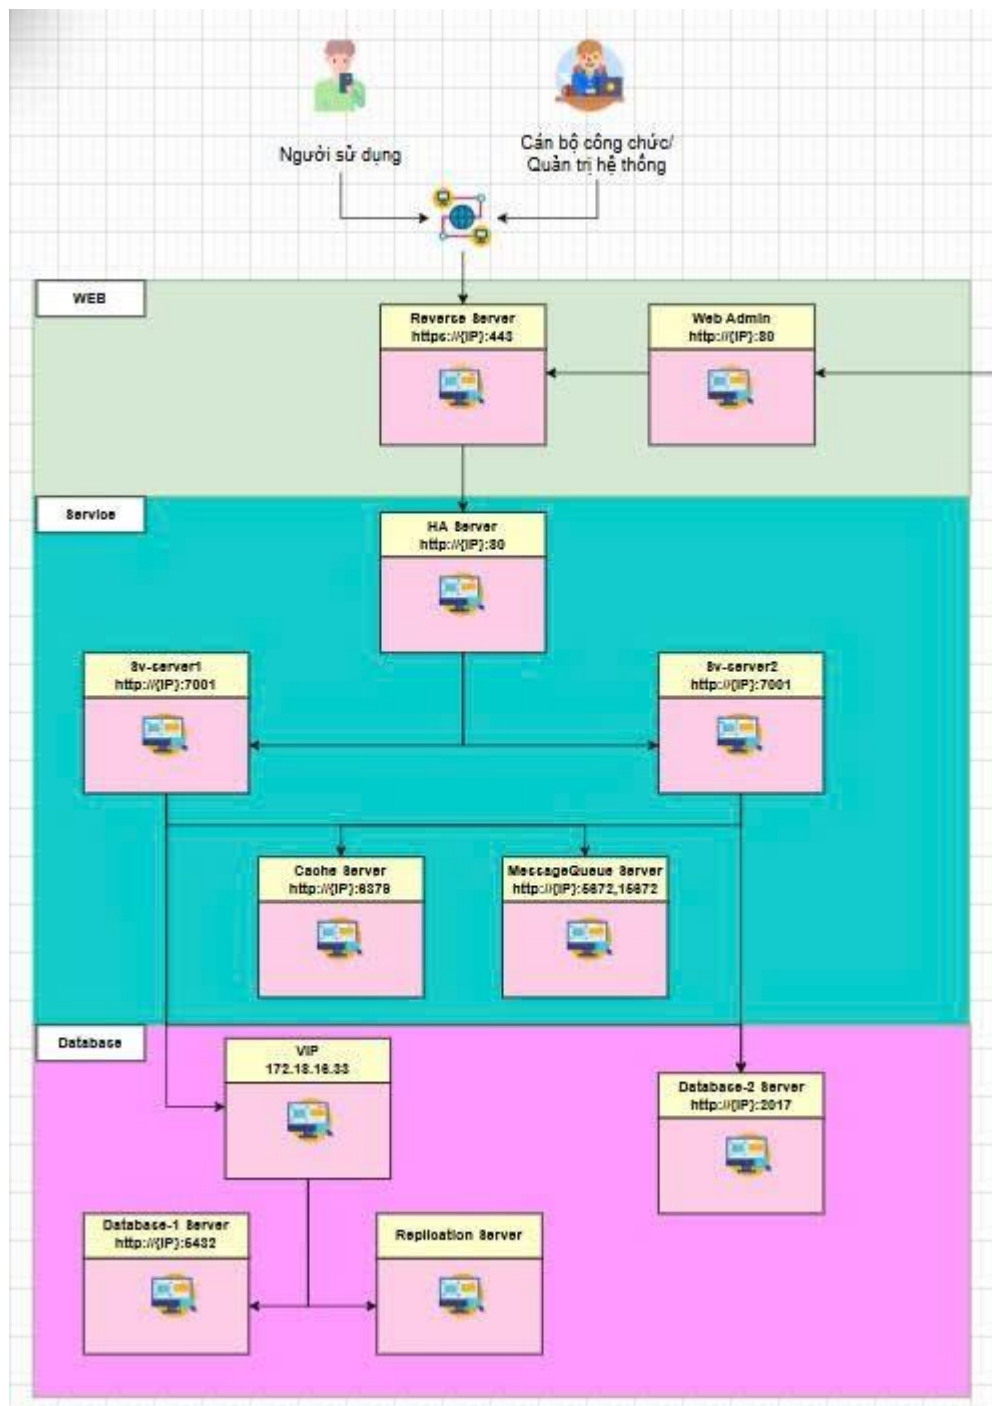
Người sử dụng

Cán bộ công chức/
Quản trị hệ thống

WEB

Reverse Server
https://{IP}:443

Web Admin
http://{IP}:80

Service

HA Server
http://{IP}:80

Sv-server1
http://{IP}:7001

Sv-server2
http://{IP}:7001

Cache Server
http://{IP}:6379

MessageQueue Server
http://{IP}:5672,15672

Database

VIP
172.18.16.33

Database-2 Server
http://{IP}:2017

Database-1 Server
http://{IP}:5432

Replication Server